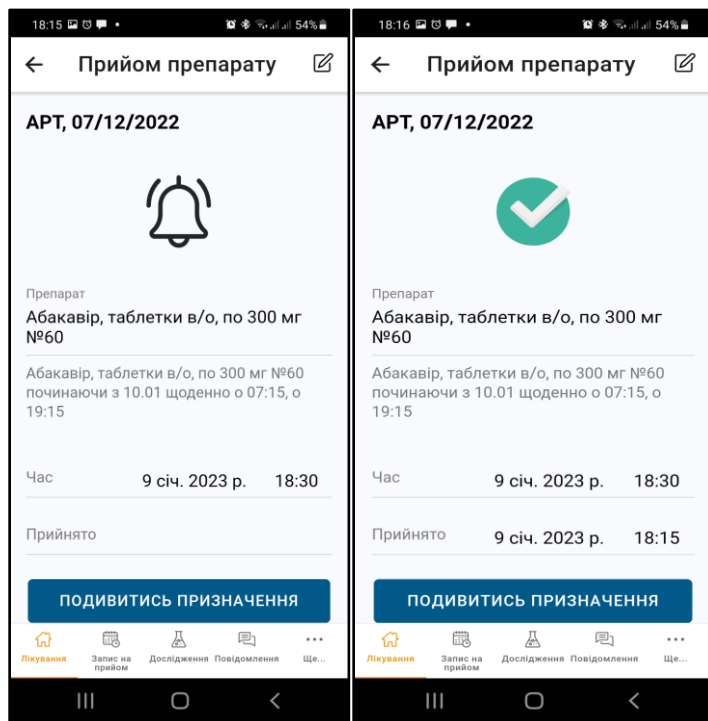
18:15 54%

Прийом препарату

АРТ, 07/12/2022

Препарат
Абакавір, таблетки в/о, по 300 мг №60

Абакавір, таблетки в/о, по 300 мг №60 починаючи з 10.01 щоденно о 07:15, о 19:15

Час 9 січ. 2023 р. 18:30

Прийнято

ПОДИВИТИСЬ ПРИЗНАЧЕННЯ

Лікування | Запис на прийом | Дослідження | Повідомлення | Ще...

18:16 54%

Прийом препарату

АРТ, 07/12/2022

Препарат
Абакавір, таблетки в/о, по 300 мг №60

Абакавір, таблетки в/о, по 300 мг №60 починаючи з 10.01 щоденно о 07:15, о 19:15

Час 9 січ. 2023 р. 18:30

Прийнято 9 січ. 2023 р. 18:15

ПОДИВИТИСЬ ПРИЗНАЧЕННЯ

Лікування | Запис на прийом | Дослідження | Повідомлення | Ще...